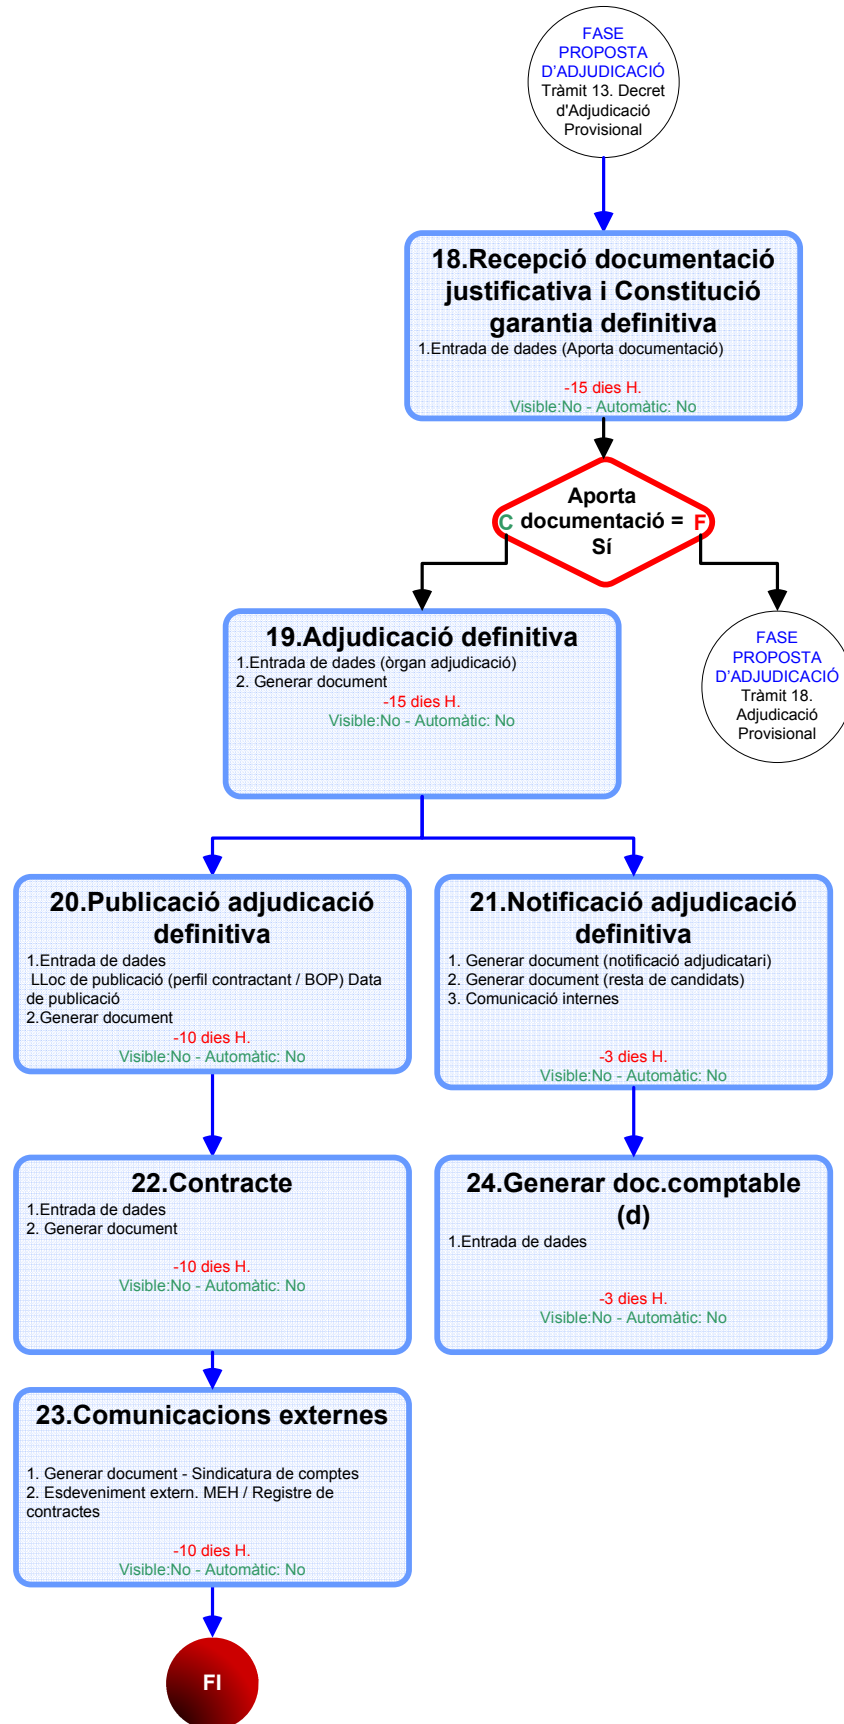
FASE PROPOSTA D'ADJUDICACIÓ
Tràmit 13. Decret d'Adjudicació Provisional

18.Recepció documentació justificativa i Constitució garantia definitiva
1.Entrada de dades (Aporta documentació)
-15 dies H.
Visible:No - Automàtic: No

C Aporta documentació = Sí F

19.Adjudicació definitiva
1.Entrada de dades (òrgan adjudicació)
2. Generar document
-15 dies H.
Visible:No - Automàtic: No

FASE PROPOSTA D'ADJUDICACIÓ
Tràmit 18. Adjudicació Provisional

20.Publicació adjudicació definitiva
1.Entrada de dades
LLoc de publicació (perfil contractant / BOP) Data de publicació
2.Generar document
-10 dies H.
Visible:No - Automàtic: No

21.Notificació adjudicació definitiva
1. Generar document (notificació adjudicatari)
2. Generar document (resta de candidats)
3. Comunicació internes
-3 dies H.
Visible:No - Automàtic: No

22.Contracte
1.Entrada de dades
2. Generar document
-10 dies H.
Visible:No - Automàtic: No

24.Generar doc.comptable (d)
1.Entrada de dades
-3 dies H.
Visible:No - Automàtic: No

23.Comunicacions externes
1. Generar document - Sindicatura de comptes
2. Esdeveniment extern. MEH / Registre de contractes
-10 dies H.
Visible:No - Automàtic: No

FI